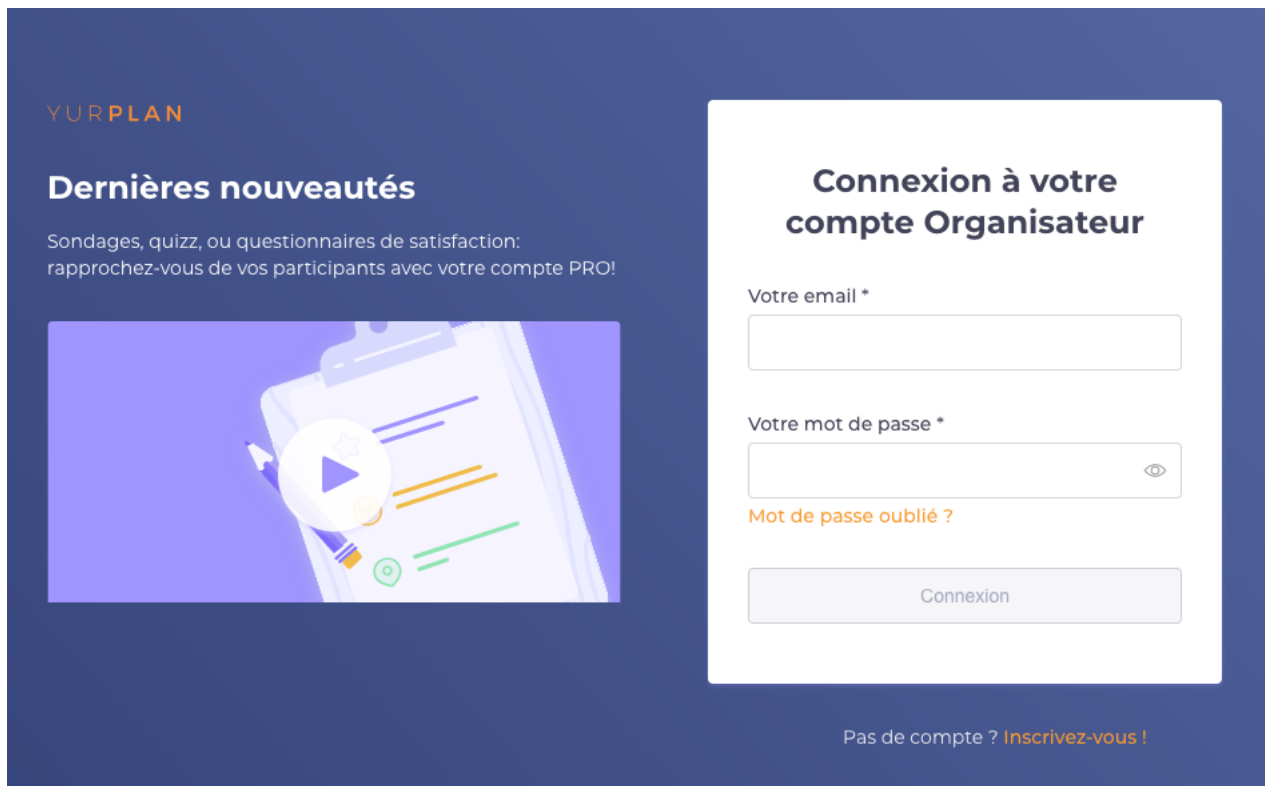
YURPLAN

Dernières nouveautés

Sondages, quizz, ou questionnaires de satisfaction: rapprochez-vous de vos participants avec votre compte PRO!

Connexion à votre compte Organisateur

Votre email *

Votre mot de passe *

Mot de passe oublié ?

Connexion

Pas de compte ? Inscrivez-vous !